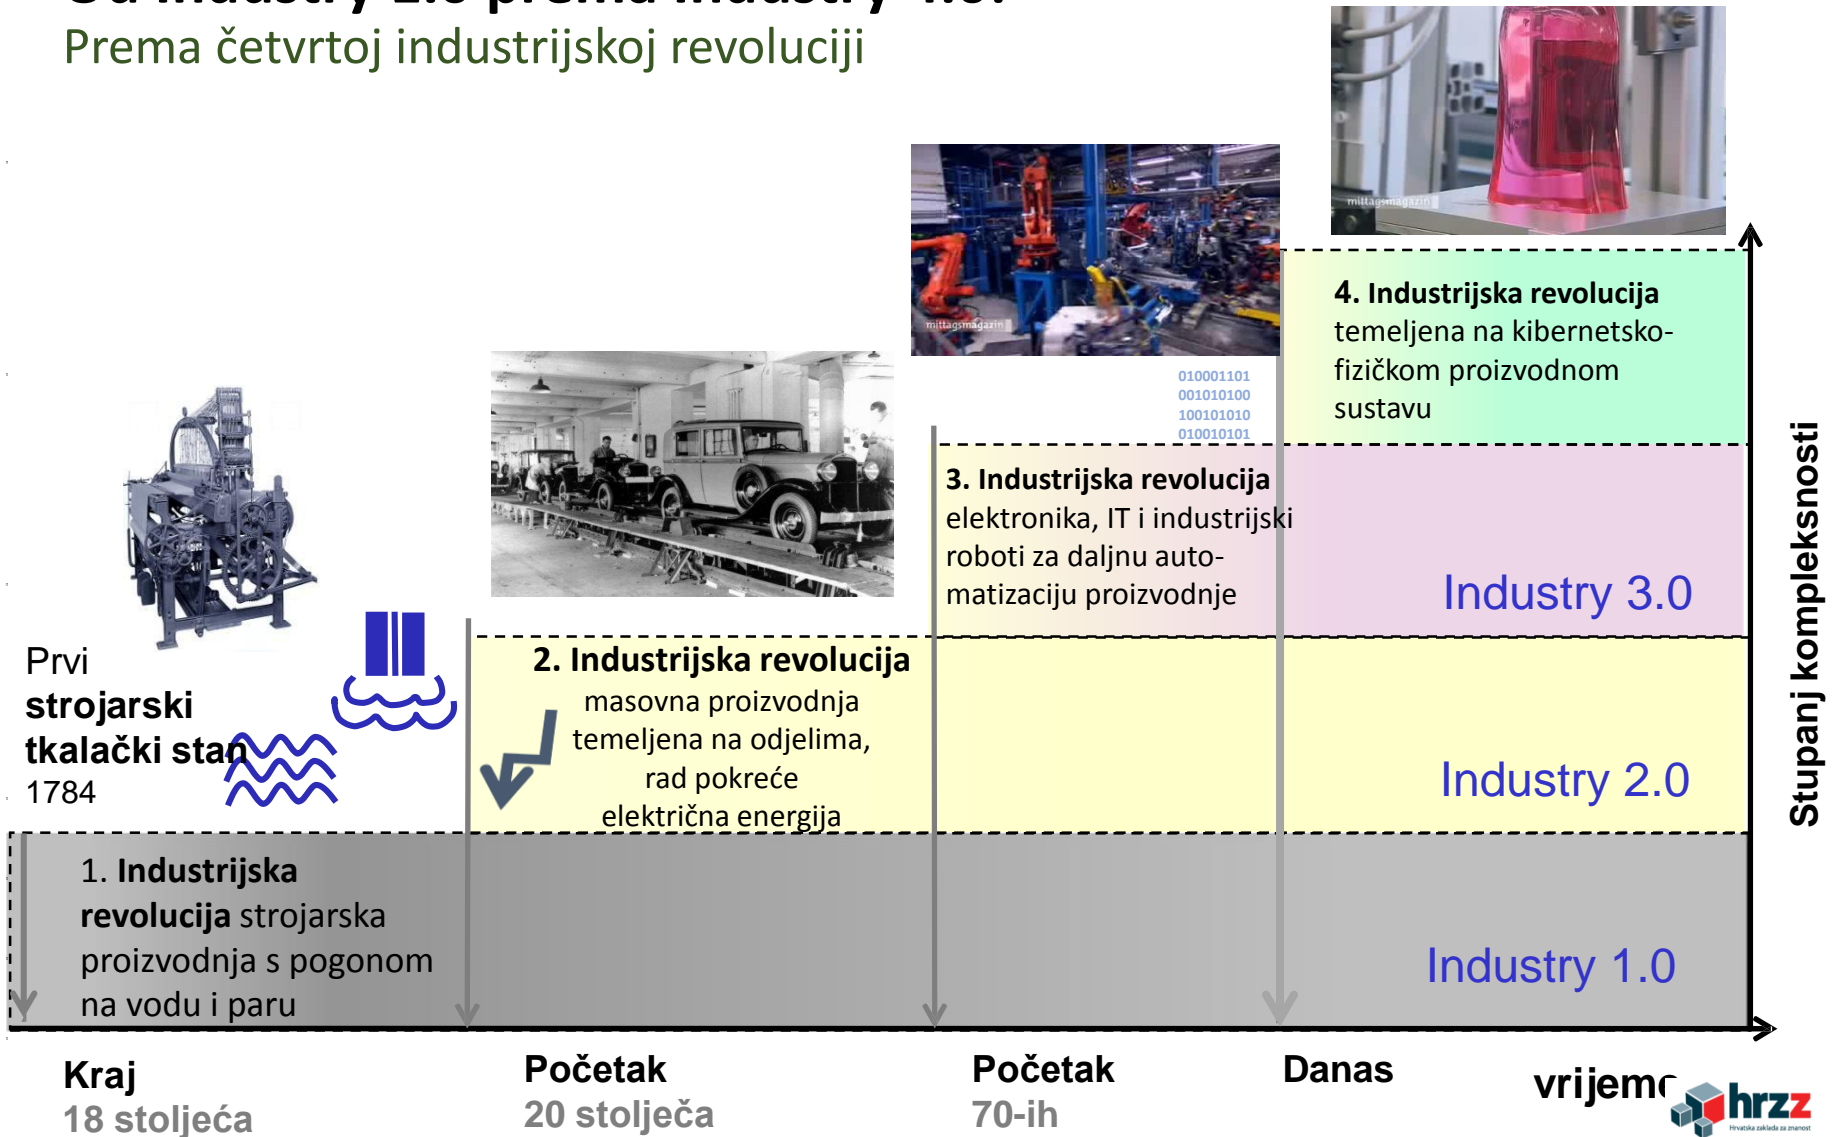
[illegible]
Prema četvrtoj industrijskoj revoluciji

mittagsmagazin

mittagsmagazin

010001101
001010100
100101010
010010101

4. Industrijska revolucija
temeljena na kibernetsko-fizičkom proizvodnom sustavu

3. Industrijska revolucija
elektronika, IT i industrijski roboti za daljnu automatizaciju proizvodnje

Industry 3.0

Prvi
strojarski tkalački stan
1784

2. Industrijska revolucija
masovna proizvodnja temeljena na odjelima, rad pokreće električna energija

Industry 2.0

Stupanj kompleksnosti

1. Industrijska revolucija strojarska proizvodnja s pogonom na vodu i paru

Industry 1.0

Kraj
18 stoljeća

Početak
20 stoljeća

Početak
70-ih

Danas

vrijeme

hrzz
Hrvatska zaklada za znanost